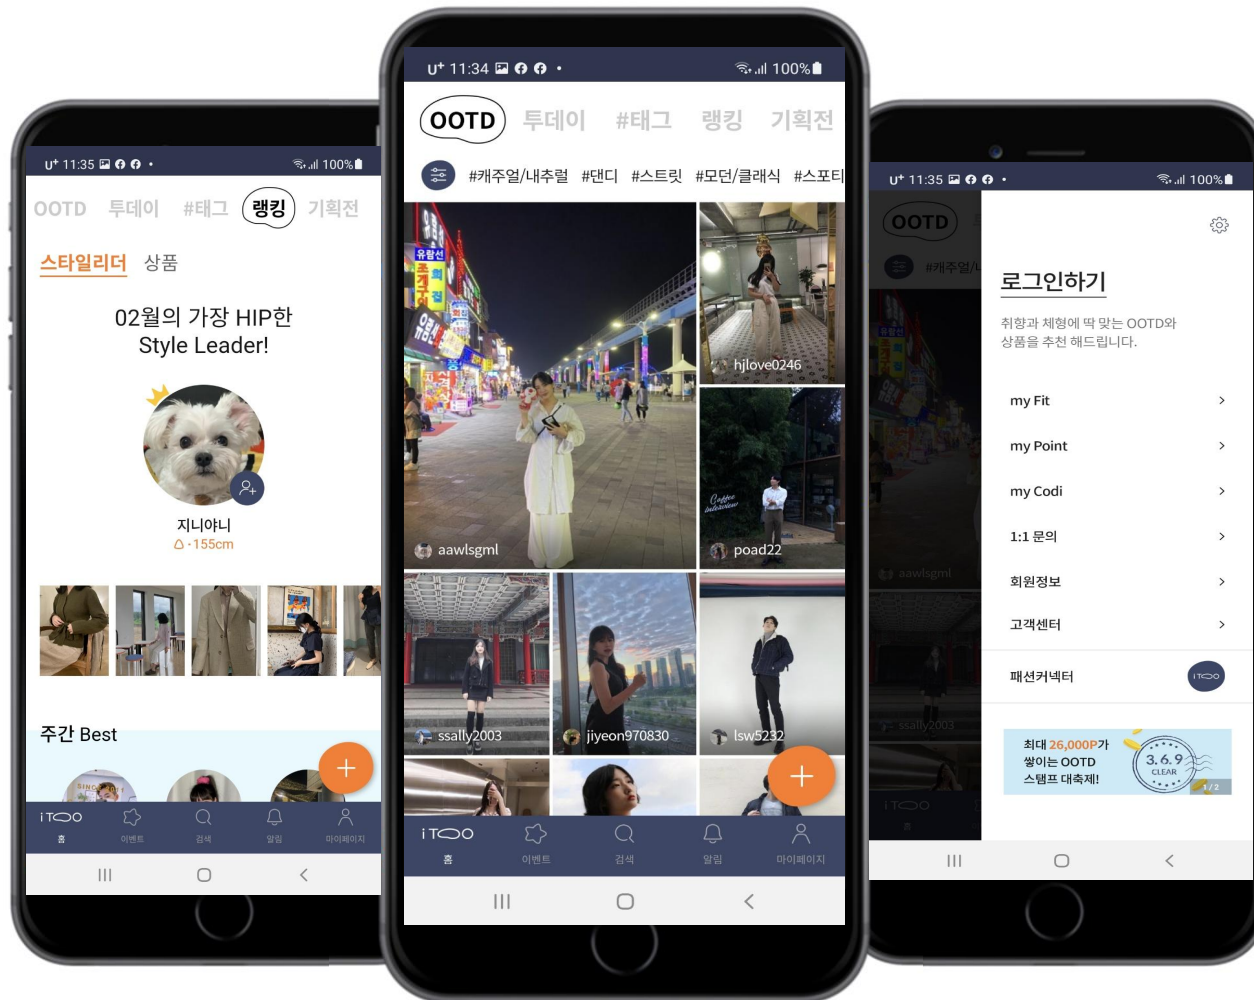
U⁺ 11:35 · 100%
OOTD 투데이 #태그 랭킹 기획전
스타일리더 상품
02월의 가장 HIP한 Style Leader!
지니야니
·155cm
주간 Best
+
iTOO 홈 이벤트 검색 알림 마이페이지

U⁺ 11:34 · 100%
OOTD 투데이 #태그 랭킹 기획전
#캐주얼/내추럴 #댄디 #스트릿 #모던/클래식 #스포티
hjlove0246
aawlsgml
poad22
ssally2003
jiyeon970830
lsw5232
+
iTOO 홈 이벤트 검색 알림 마이페이지

U⁺ 11:35 · 100%
OOTD
#캐주얼/L
aawlsgml
ssally2003
iTOO
로그인하기
취향과 체형에 딱 맞는 OOTD와 상품을 추천 해드립니다.
my Fit >
my Point >
my Codi >
1:1 문의 >
회원정보 >
고객센터 >
패션커넥터
iTOO
최대 26,000P가 쌓이는 OOTD 스탬프 대축제!
3.6.9 CLEAR
1/2